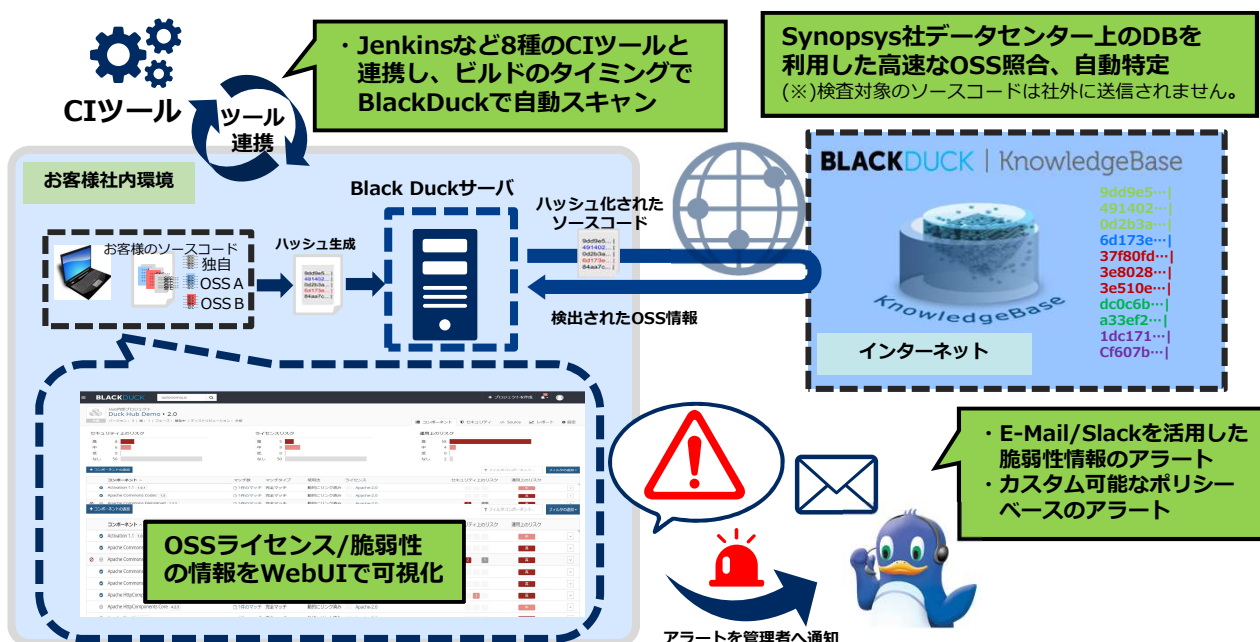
・Jenkinsなど8種のCIツールと連携し、ビルドのタイミングでBlackDuckで自動スキャン

CIツール

ツール連携

Synopsys社データセンター上のDBを利用した高速なOSS照合、自動特定
(※)検査対象のソースコードは社外に送信されません。

お客様社内環境

Black Duckサーバ

お客様のソースコード
独自
OSS A
OSS B

ハッシュ生成

ハッシュ化されたソースコード

検出されたOSS情報

BLACKDUCK | KnowledgeBase

KnowledgeBase

9dd9e5…|
491402…|
0d2b3a…|
6d173e…|
37f80fd…|
3e8028…|
3e510e…|
dc0c6b…|
a33ef2…|
1dc171…|
Cf607b…|

インターネット

BLACKDUCK

Duck Hub Demo • 2.0

OSSライセンス/脆弱性の情報をWebUIで可視化

・E-Mail/Slackを活用した脆弱性情報のアラート
・カスタム可能なポリシーベースのアラート

アラートを管理者へ通知